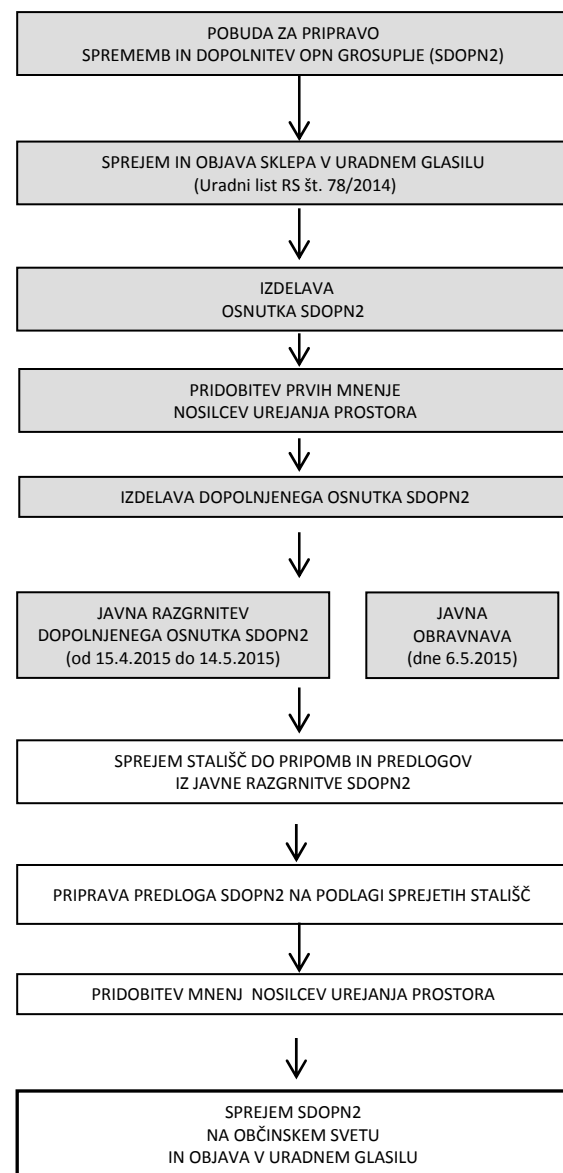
POBUDA ZA PRIPRAVO
SPREMEMB IN DOPOLNITEV OPN GROSUPLJE (SDOPN2)

SPREJEM IN OBJAVA SKLEPA V URADNEM GLASILU
(Uradni list RS št. 78/2014)

IZDELAVA
OSNUTKA SDOPN2

PRIDOBITEV PRVIH MNENJE
NOSILCEV UREJANJA PROSTORA

IZDELAVA DOPOLNJENEGA OSNUTKA SDOPN2

JAVNA RAZGRNITEV
DOPOLNJENEGA OSNUTKA SDOPN2
(od 15.4.2015 do 14.5.2015)

JAVNA
OBRAVNAVA
(dne 6.5.2015)

SPREJEM STALIŠČ DO PRIPOMB IN PREDLOGOV
IZ JAVNE RAZGRNITVE SDOPN2

PRIPRAVA PREDLOGA SDOPN2 NA PODLAGI SPREJETIH STALIŠČ

PRIDOBITEV MNENJ NOSILCEV UREJANJA PROSTORA

SPREJEM SDOPN2
NA OBČINSKEM SVETU
IN OBJAVA V URADNEM GLASILU